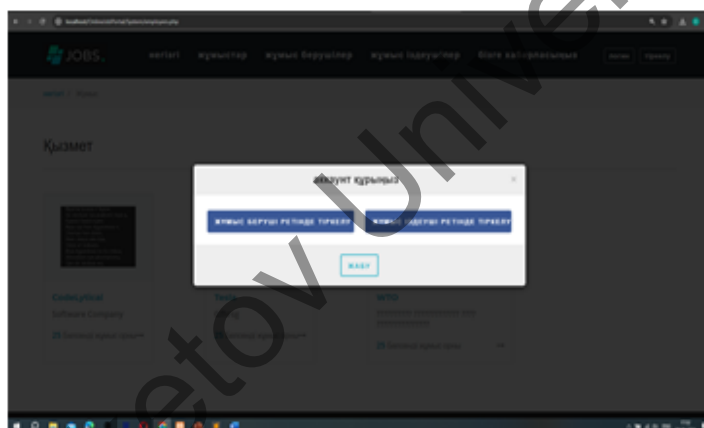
JOBS

негізгі жұмыстар жұмыс берушілер жұмыс іздеушілер білге хаттарласыңыз

Кіріңіз Тіркелу

Басты / Қызмет

Қызмет

Аккаунт құрыңыз

×

ЖҰМЫС БЕРУШІ РЕТІНДЕ ТІРКЕЛУ

ЖҰМЫС ІЗДЕУШІ РЕТІНДЕ ТІРКЕЛУ

ЖАБУ

CodeLytical

Software Company

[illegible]

Tesla

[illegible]

WTO

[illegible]

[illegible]

etov Univer